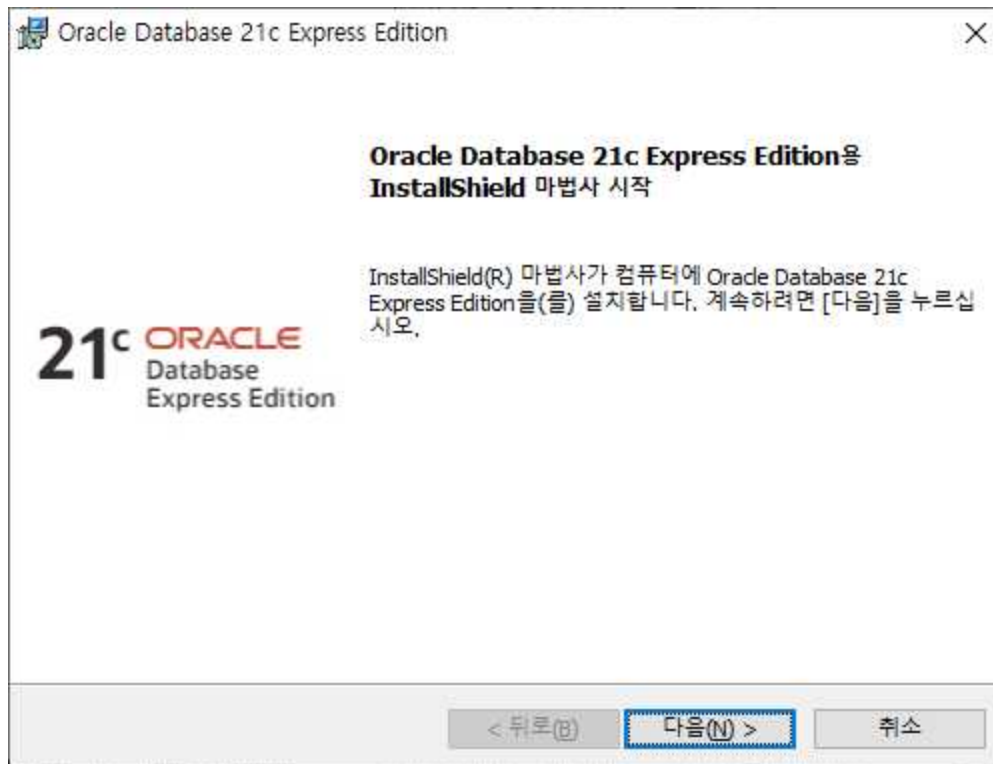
Oracle Database 21c Express Edition

Oracle Database 21c Express Edition용 InstallShield 마법사 시작

InstallShield(R) 마법사가 컴퓨터에 Oracle Database 21c Express Edition을(를) 설치합니다. 계속하려면 [다음]을 누르십시오.

21c ORACLE Database Express Edition

< 뒤로(B)

다음(N) >

취소